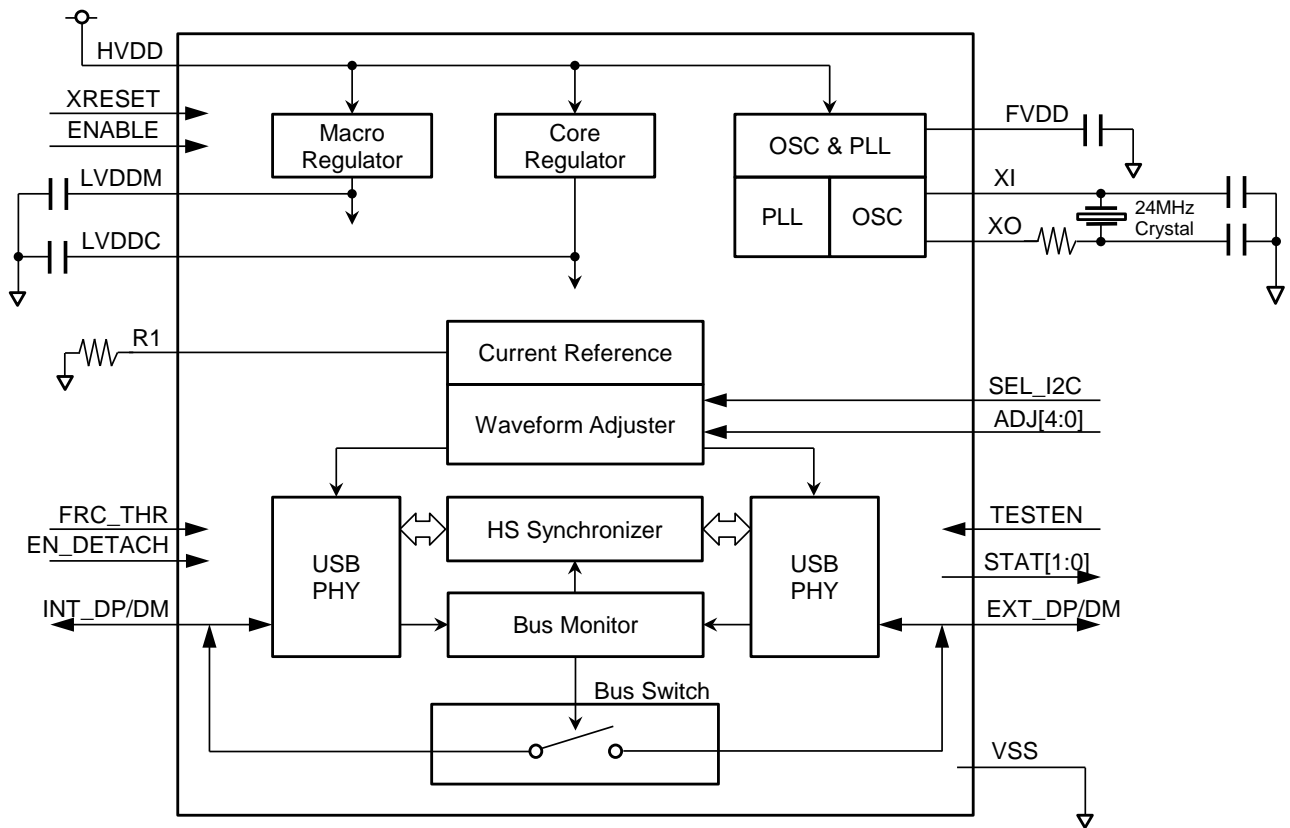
HVDD
XRESET
ENABLE
Macro Regulator
Core Regulator
OSC & PLL
PLL
OSC
FVDD
XI
XO
24MHz Crystal
LVDDM
LVDDC
R1
Current Reference
Waveform Adjuster
SEL_I2C
ADJ[4:0]
FRC_THR
EN_DETACH
USB PHY
HS Synchronizer
USB PHY
TESTEN
STAT[1:0]
INT_DP/DM
Bus Monitor
EXT_DP/DM
Bus Switch
VSS